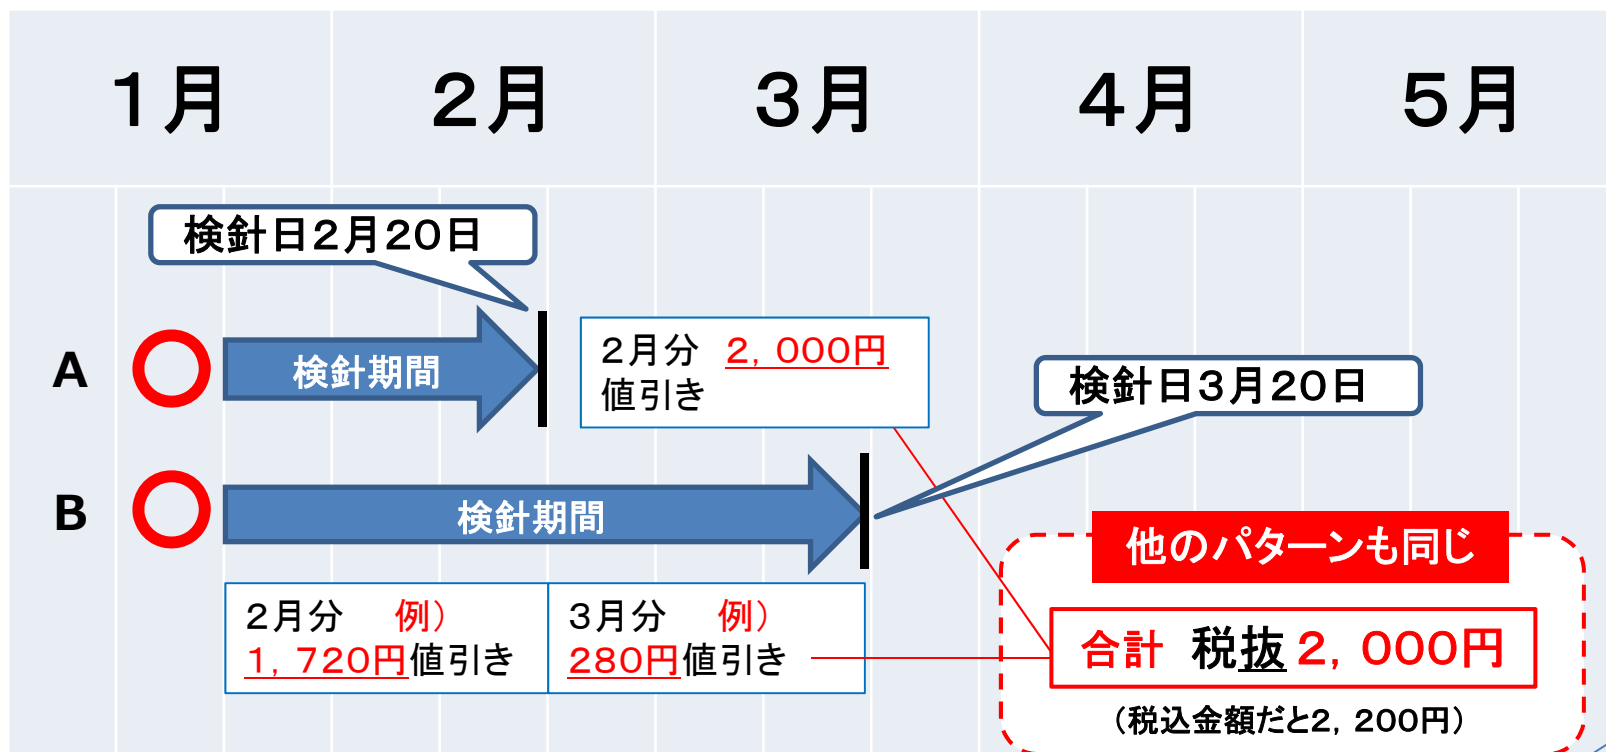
１月　２月　３月　４月　５月

検針日２月２０日

A

検針期間

２月分　２，０００円
値引き

検針日３月２０日

B

検針期間

他のパターンも同じ

２月分　例）
１，７２０円値引き

３月分　例）
２８０円値引き

合計　税抜 ２，０００円

（税込金額だと2，200円）